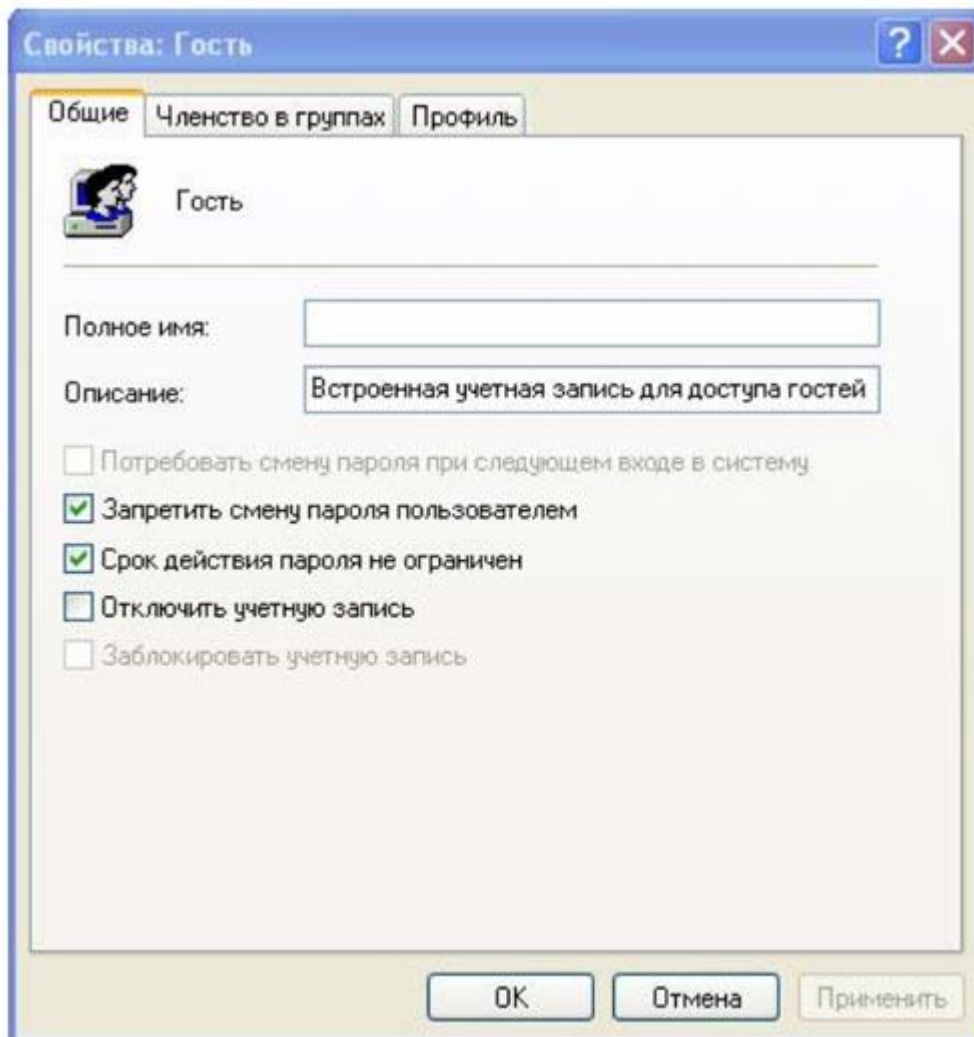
Свойства: Гость

Общие | Членство в группах | Профиль

Гость

Полное имя:

Описание: Встроенная учетная запись для доступа гостей

Потребовать смену пароля при следующем входе в систему

Запретить смену пароля пользователем

Срок действия пароля не ограничен

Отключить учетную запись

Заблокировать учетную запись

OK | Отмена | Применить